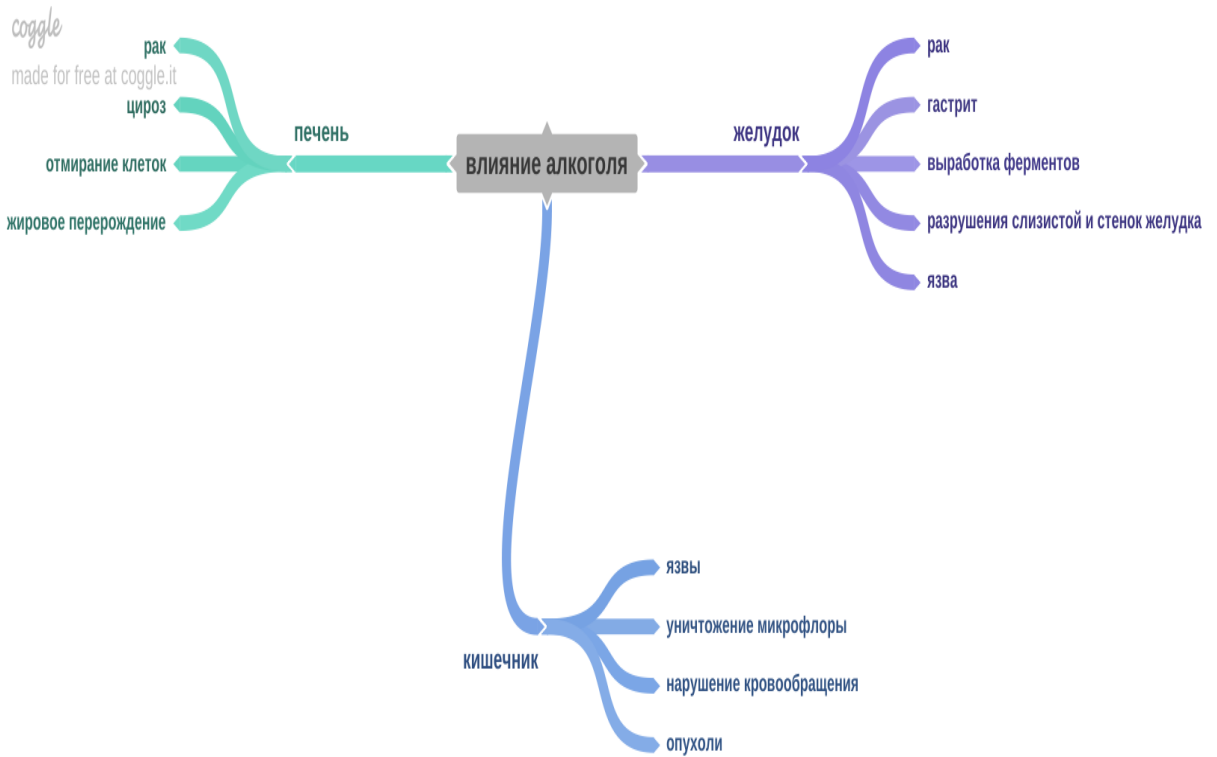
coggle
made for free at coggle.it

влияние алкоголя

печень
рак
цироз
отмирание клеток
жировое перерождение

желудок
рак
гастрит
выработка ферментов
разрушения слизистой и стенок желудка
язва

кишечник
язвы
уничтожение микрофлоры
нарушение кровообращения
опухоли